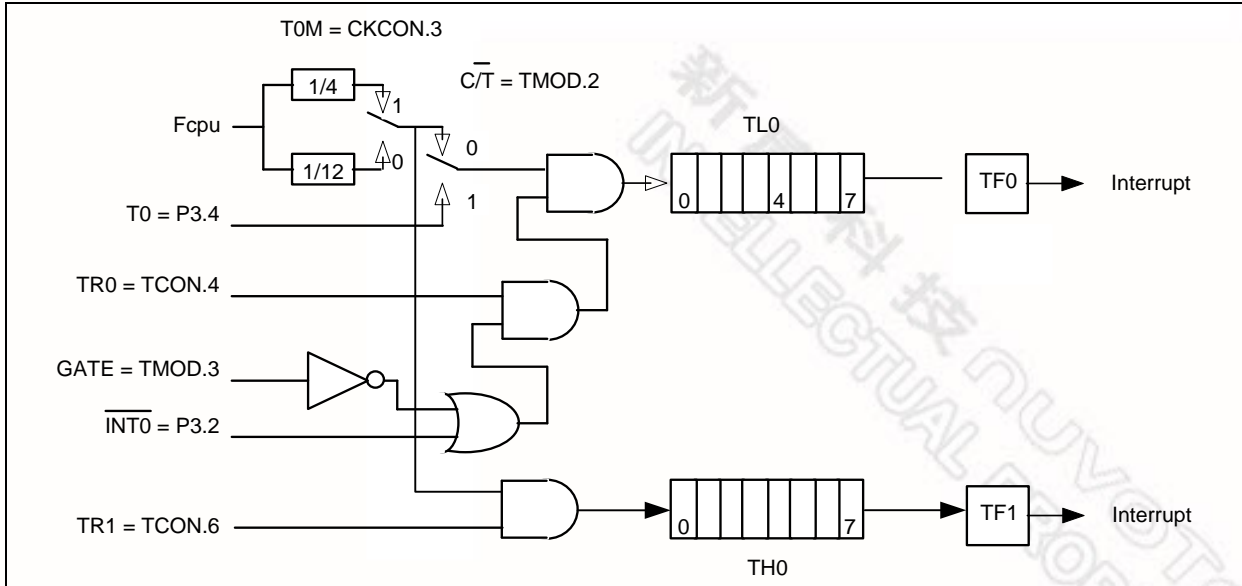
T0M = CKCON.3

$C/\overline{T}$ = TMOD.2

1/4

1

Fcpu

0

1/12

0

1

TL0

0

4

7

TF0

Interrupt

T0 = P3.4

TR0 = TCON.4

GATE = TMOD.3

$\overline{INT0}$ = P3.2

TR1 = TCON.6

0

7

TF1

Interrupt

TH0

新唐科技 NUVOTON INTELLECTUAL PROPERTY